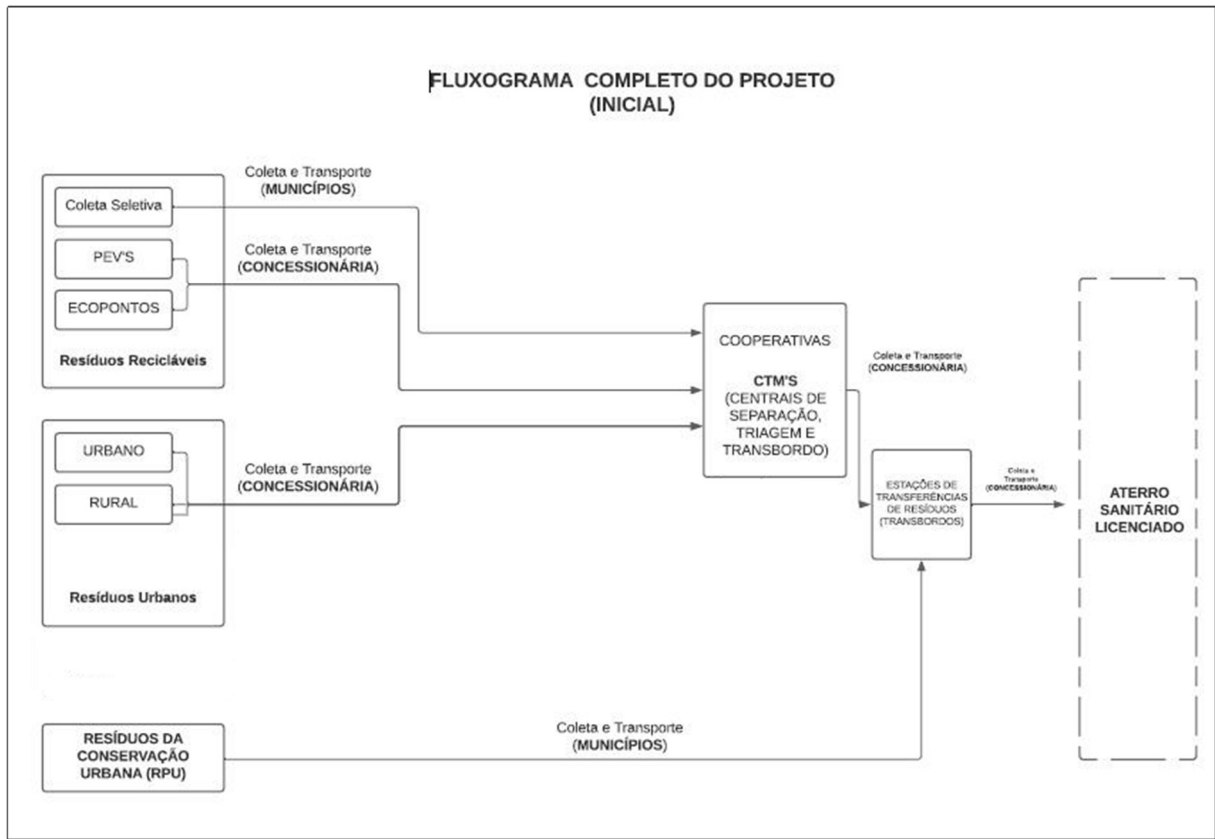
FLUXOGRAMA COMPLETO DO PROJETO
(INICIAL)

Coleta Seletiva

PEV'S

ECOPONTOS

Resíduos Recicláveis

Coleta e Transporte
(MUNICÍPIOS)

Coleta e Transporte
(CONCESSIONÁRIA)

URBANO

RURAL

Resíduos Urbanos

Coleta e Transporte
(CONCESSIONÁRIA)

COOPERATIVAS

CTM'S
(CENTRAIS DE SEPARAÇÃO, TRIAGEM E TRANSBORDO)

Coleta e Transporte
(CONCESSIONÁRIA)

ESTAÇÕES DE TRANSFERÊNCIAS DE RESÍDUOS (TRANSBORDOS)

Coleta e Transporte
(CONCESSIONÁRIA)

ATERRO SANITÁRIO LICENCIADO

RESÍDUOS DA CONSERVAÇÃO URBANA (RPU)

Coleta e Transporte
(MUNICÍPIOS)